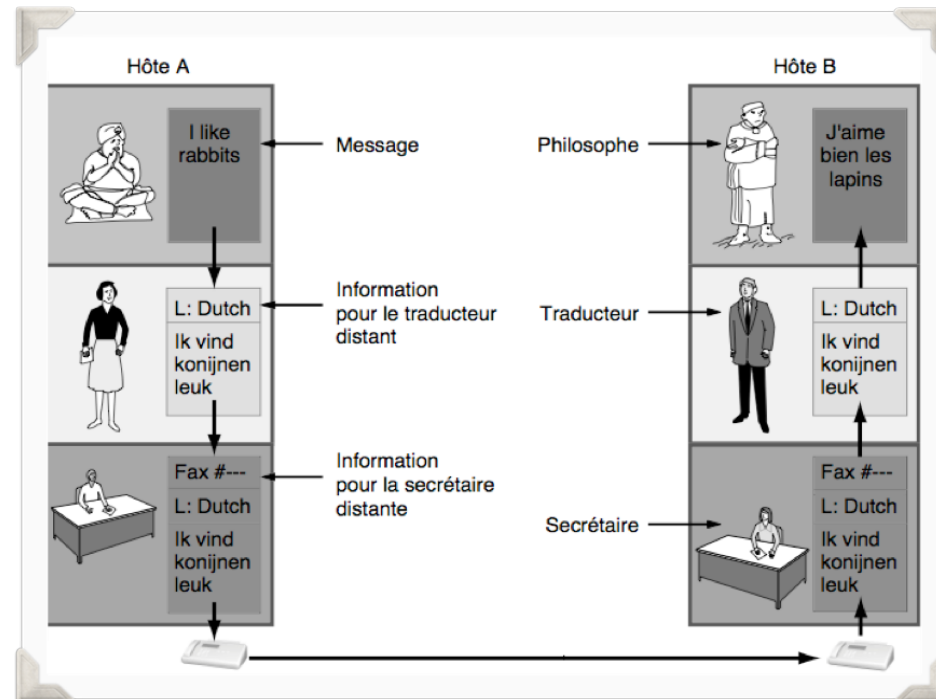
Hôte A

Hôte B

I like rabbits

Message

Philosophe

J'aime bien les lapins

L: Dutch

Ik vind konijnen leuk

Information pour le traducteur distant

Traducteur

L: Dutch

Ik vind konijnen leuk

Fax #---

L: Dutch

Ik vind konijnen leuk

Information pour la secrétaire distante

Secrétaire

Fax #---

L: Dutch

Ik vind konijnen leuk